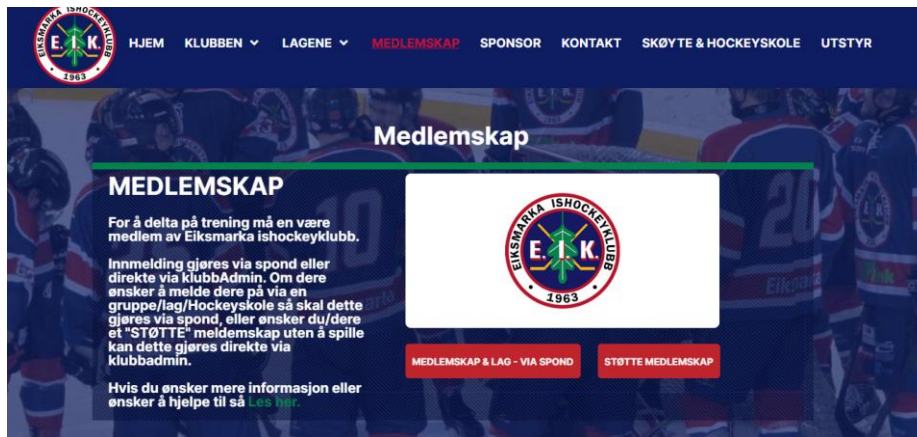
EIKSMARKA ISHOCKEYKLUBB
E.I.K.
1963

HJEM KLUBBEN LAGENE MEDLEMSKAP SPONSOR KONTAKT SKØYTE & HOCKEYSKOLE UTSTYR

Medlemskap

MEDLEMSKAP

For å delta på trening må en være medlem av Eiksmarka ishockeyklubb.

Innmelding gjøres via spond eller direkte via klubbAdmin. Om dere ønsker å melde dere på via en gruppe/lag/Hockeyskole så skal dette gjøres via spond, eller ønsker du/dere et "STØTTE" meldemskap uten å spille kan dette gjøres direkte via klubbadmin.

Hvis du ønsker mere informasjon eller ønsker å hjelpe til så Les her.

EIKSMARKA ISHOCKEYKLUBB
E.I.K.
1963

MEDLEMSKAP & LAG - VIA SPOND

STØTTE MEDLEMSKAP